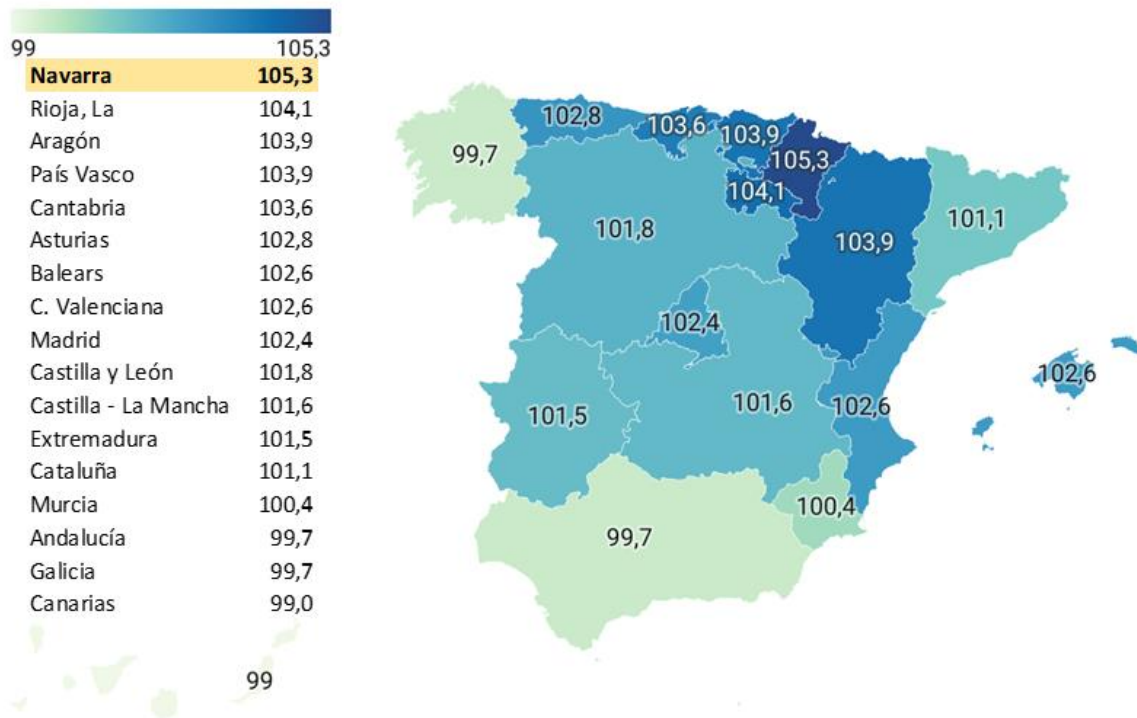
99 105,3

| | |
|---|---|
| **Navarra** | **105,3** |
| Rioja, La | 104,1 |
| Aragón | 103,9 |
| País Vasco | 103,9 |
| Cantabria | 103,6 |
| Asturias | 102,8 |
| Balears | 102,6 |
| C. Valenciana | 102,6 |
| Madrid | 102,4 |
| Castilla y León | 101,8 |
| Castilla - La Mancha | 101,6 |
| Extremadura | 101,5 |
| Cataluña | 101,1 |
| Murcia | 100,4 |
| Andalucía | 99,7 |
| Galicia | 99,7 |
| Canarias | 99,0 |

102,8
103,6
103,9
105,3
99,7
104,1
101,8
101,1
103,9
102,4
102,6
101,6
101,5
102,6
100,4
99,7
99